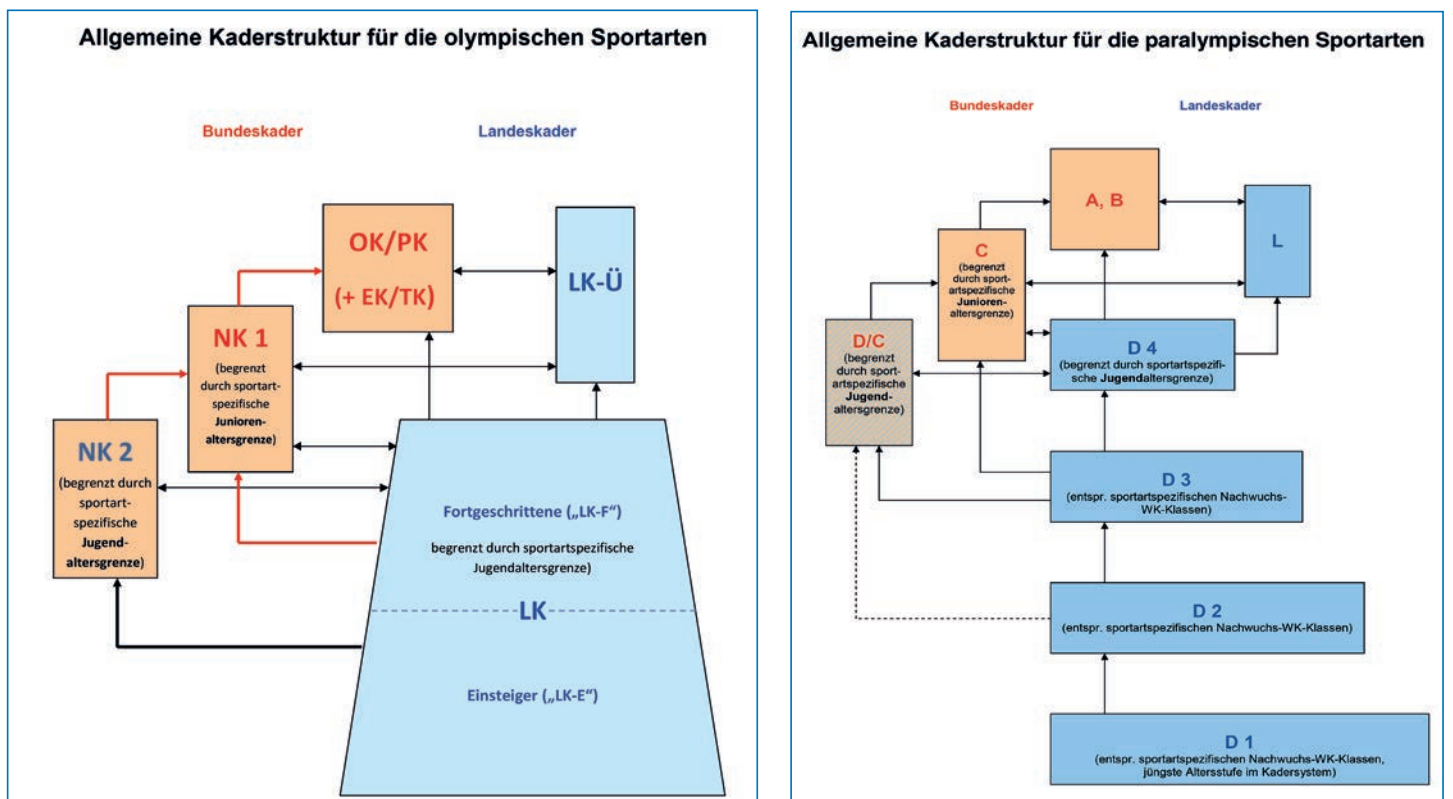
Allgemeine Kaderstruktur für die olympischen Sportarten

Bundeskader

Landeskader

OK/PK

(+ EK/TK)

LK-Ü

NK 1

(begrenzt durch sportartspezifische Junioren-altersgrenze)

NK 2

(begrenzt durch sportartspezifische Jugend-altersgrenze)

Fortgeschrittene („LK-F“)

begrenzt durch sportartspezifische Jugendaltersgrenze)

LK

Einsteiger („LK-E“)

Allgemeine Kaderstruktur für die paralympischen Sportarten

Bundeskader

Landeskader

A, B

L

C

(begrenzt durch sport-artspezifische Junioren-altersgrenze)

D/C

(begrenzt durch sport-artspezifische Jugend-altersgrenze)

D 4

(begrenzt durch sportartspezifische Jugendaltersgrenze)

D 3

(entspr. sportartspezifischen Nachwuchs-WK-Klassen)

D 2

(entspr. sportartspezifischen Nachwuchs-WK-Klassen)

D 1

(entspr. sportartspezifischen Nachwuchs-WK-Klassen, jüngste Altersstufe im Kadersystem)